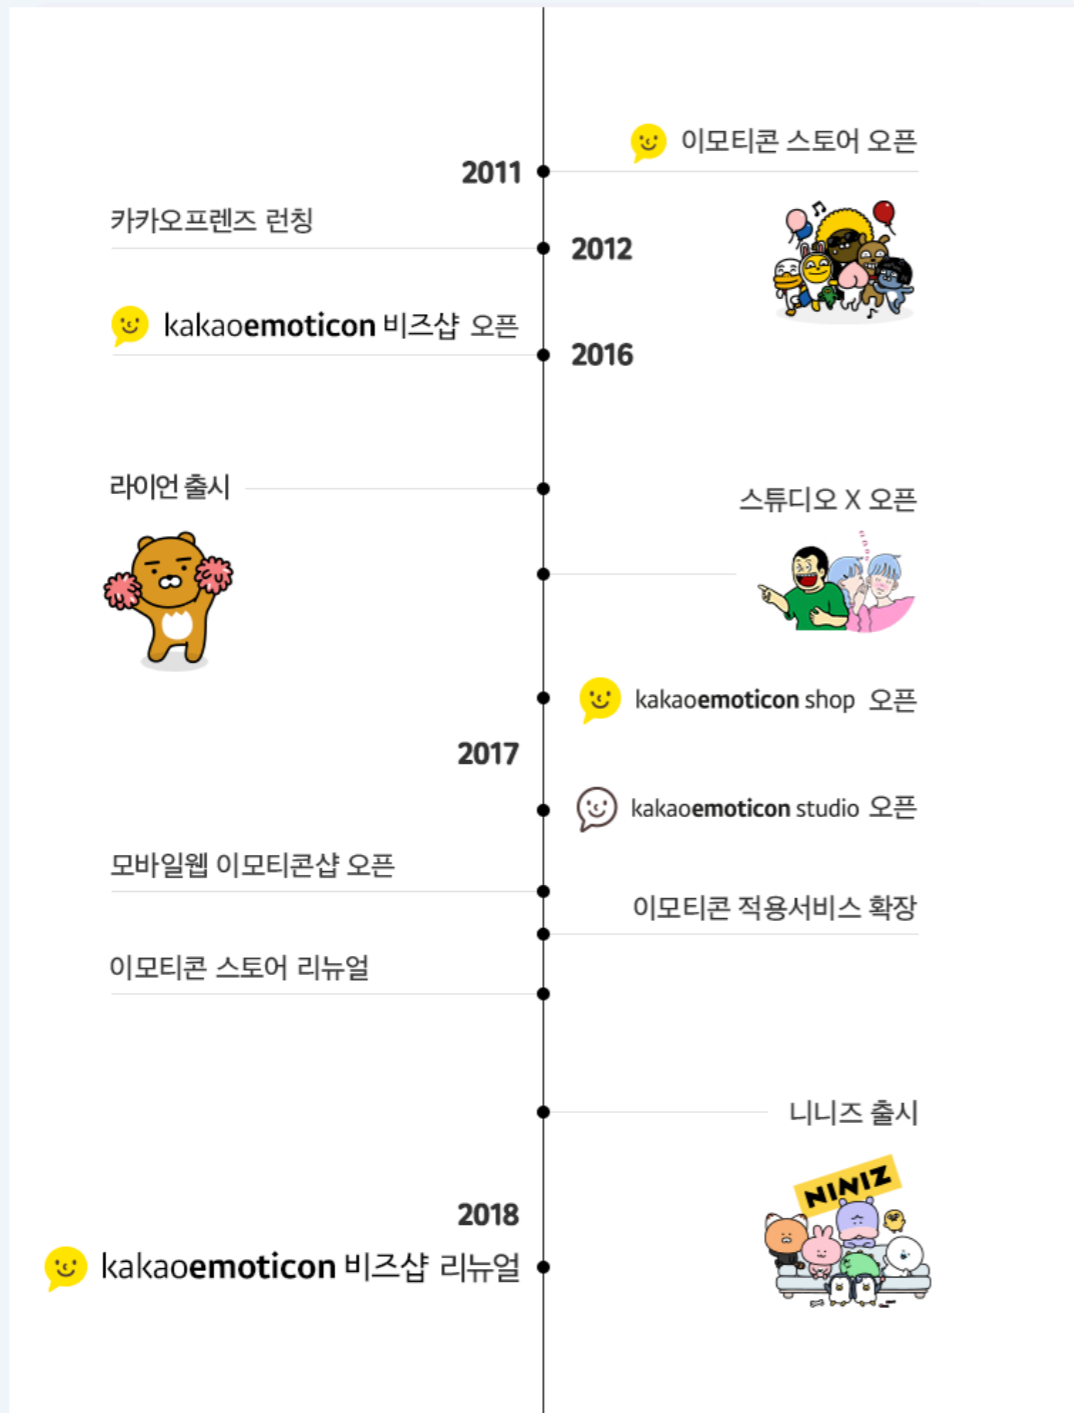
이모티콘 스토어 오픈

2011

카카오프렌즈 런칭

2012

kakaoemoticon 비즈샵 오픈

2016

라이언 출시

스튜디오 X 오픈

kakaoemoticon shop 오픈

2017

kakaoemoticon studio 오픈

모바일웹 이모티콘샵 오픈

이모티콘 적용서비스 확장

이모티콘 스토어 리뉴얼

니니즈 출시

NINIZ

2018

kakaoemoticon 비즈샵 리뉴얼